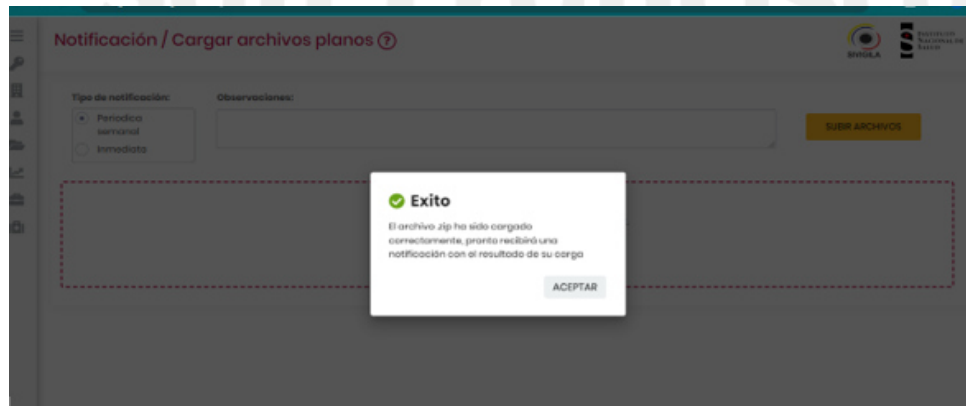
Notificación / Cargar archivos planos ?

SIVIGILA

INSTITUTO NACIONAL DE SALUD

Tipo de notificación:

Periodica semanal

Inmediata

Observaciones:

SUBIR ARCHIVOS

Exito

El archivo zip ha sido cargado correctamente, pronto recibirá una notificación con el resultado de su carga

ACEPTAR